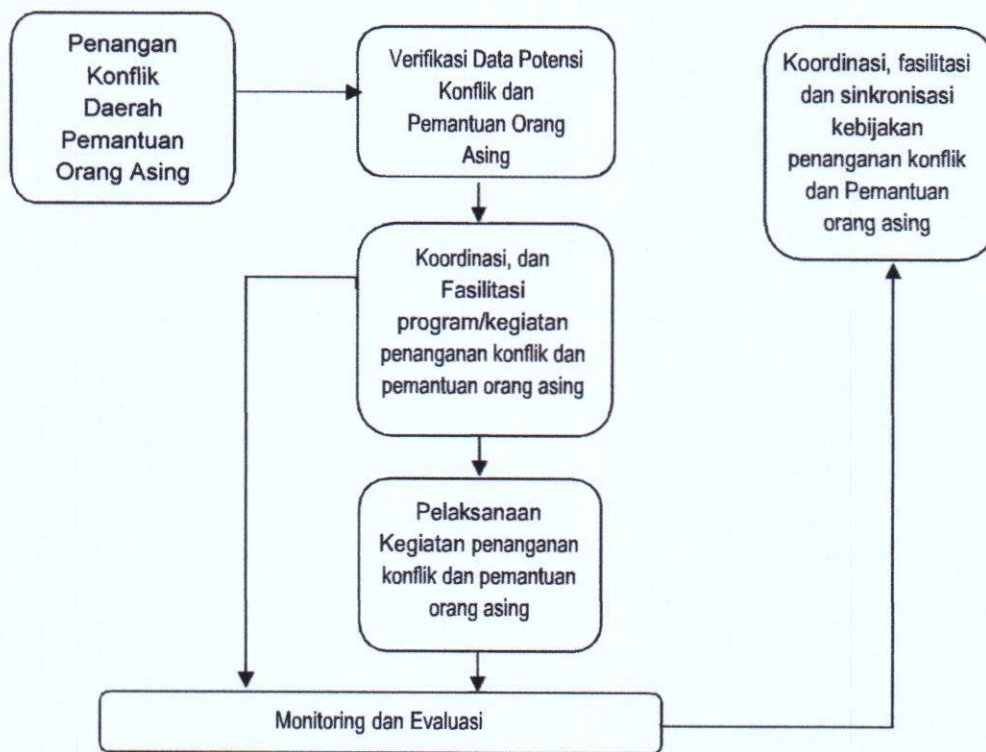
Penangan Konflik Daerah Pemantuan Orang Asing

Verifikasi Data Potensi Konflik dan Pemantuan Orang Asing

Koordinasi, fasilitasi dan sinkronisasi kebijakan penanganan konflik dan Pemantuan orang asing

Koordinasi, dan Fasilitasi program/kegiatan penanganan konflik dan pemantuan orang asing

Pelaksanaan Kegiatan penanganan konflik dan pemantuan orang asing

Monitoring dan Evaluasi